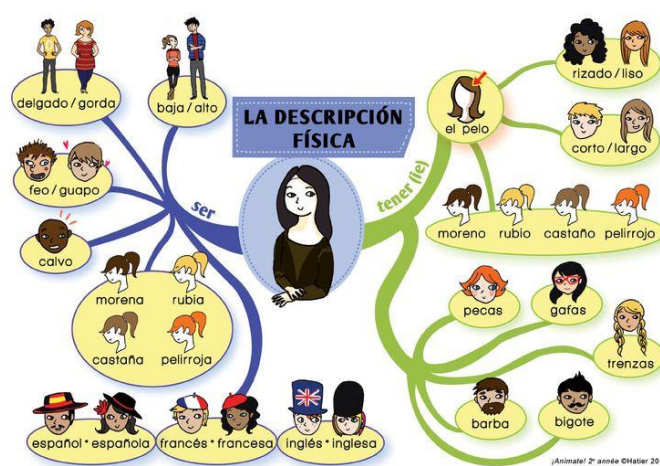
LA DESCRIPCIÓN FÍSICA

ser

delgado / gorda

baja / alto

feo / guapo

calvo

morena

rubia

castaña

pelirroja

español • española

francés • francesa

inglés • inglesa

tener (ie)

el pelo

rizado / liso

corto / largo

moreno

rubio

castaño

pelirrojo

pecas

gafas

trenzas

barba

bigote

¡Anímate! 2e année ©Hatier 20